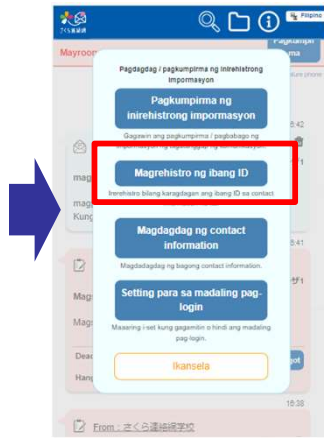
さくら連絡網

Filipino

Mayroo

Pagkumpir ma

Pagdagdag / pagkumpirma ng inirehistrong impormasyon

feature phone

Pagkumpirma ng inirehistrong impormasyon

Gagawin ang pagkumpirma / pagbabago ng inirehistrong impormasyon

6:42

mag

Magrehistro ng ibang ID

Irehistro bilang karagdagan ang ibang ID sa contact

mag

Kung

6:41

Magdagdag ng contact information

Magdadagdag ng bagong contact information.

Mag

Setting para sa madaling pag-login

Mag

Maaaring i-set kung gagamitin o hindi ang madaling pag-login.

Dead

Hang

Ikansela

16:38

From：さくら連絡網学校